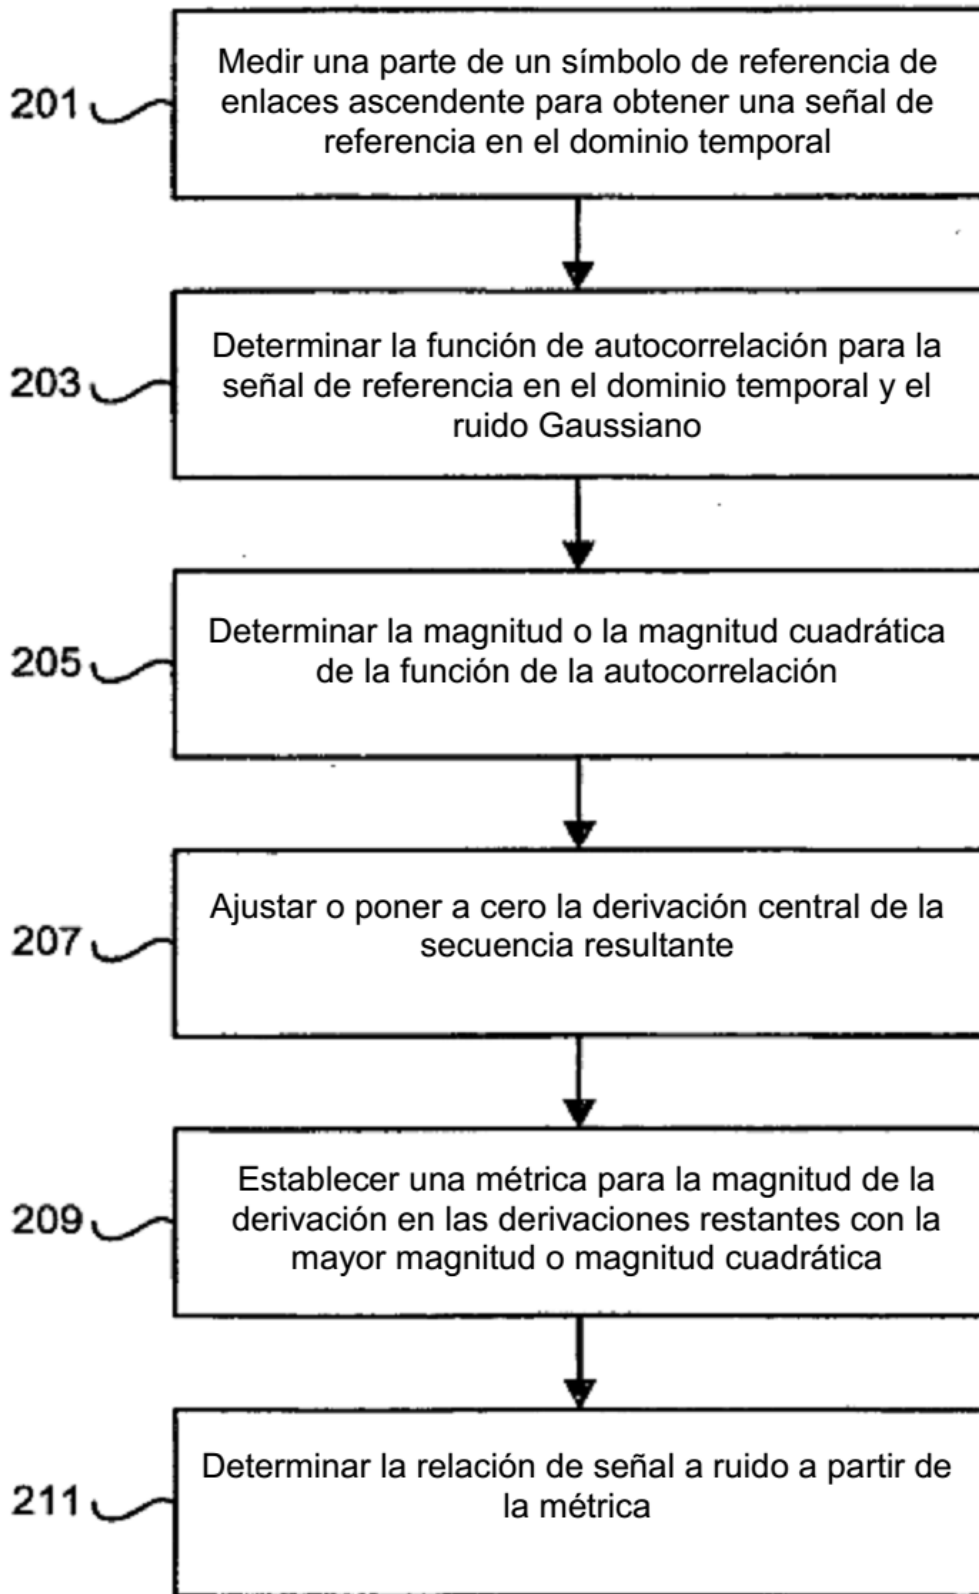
201

Medir una parte de un símbolo de referencia de enlaces ascendente para obtener una señal de referencia en el dominio temporal

203

Determinar la función de autocorrelación para la señal de referencia en el dominio temporal y el ruido Gaussiano

205

Determinar la magnitud o la magnitud cuadrática de la función de la autocorrelación

207

Ajustar o poner a cero la derivación central de la secuencia resultante

209

Establecer una métrica para la magnitud de la derivación en las derivaciones restantes con la mayor magnitud o magnitud cuadrática

211

Determinar la relación de señal a ruido a partir de la métrica